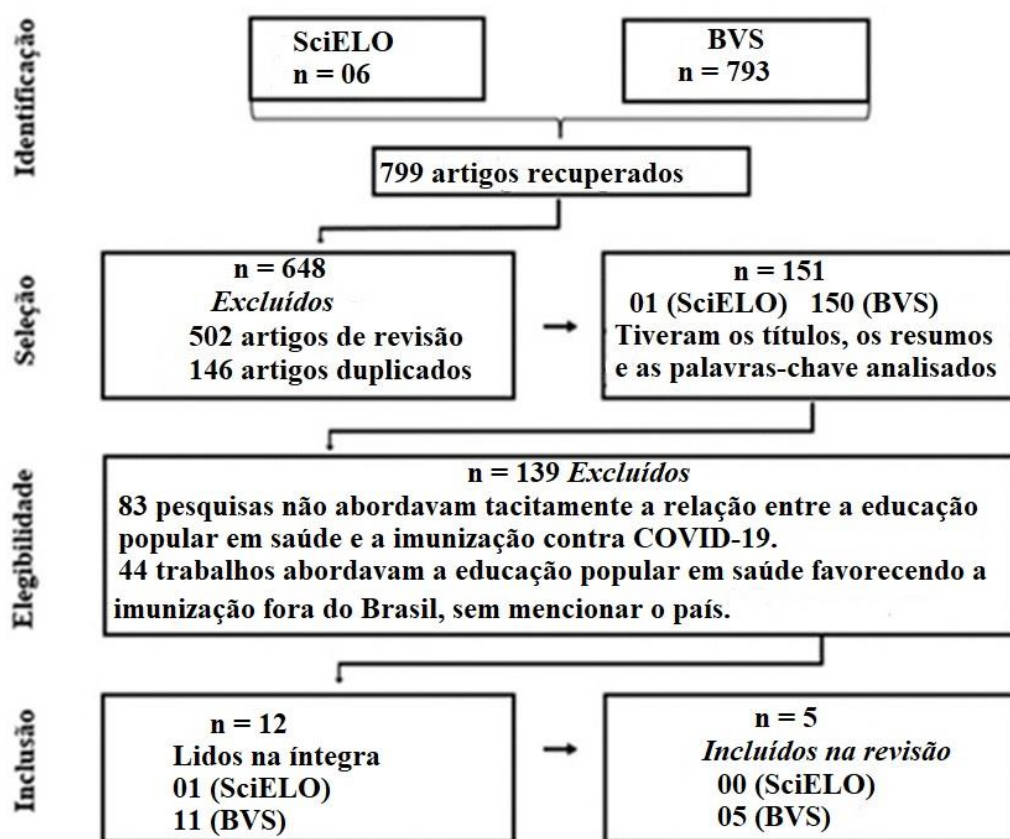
Identificação

SciELO
n = 06

BVS
n = 793

799 artigos recuperados

Seleção

n = 648
*Excluídos*
502 artigos de revisão
146 artigos duplicados

n = 151
01 (SciELO) 150 (BVS)
Tiveram os títulos, os resumos e as palavras-chave analisados

Elegibilidade

n = 139 *Excluídos*
83 pesquisas não abordavam tacitamente a relação entre a educação popular em saúde e a imunização contra COVID-19.
44 trabalhos abordavam a educação popular em saúde favorecendo a imunização fora do Brasil, sem mencionar o país.

Inclusão

n = 12
Lidos na íntegra
01 (SciELO)
11 (BVS)

n = 5
*Incluídos na revisão*
00 (SciELO)
05 (BVS)